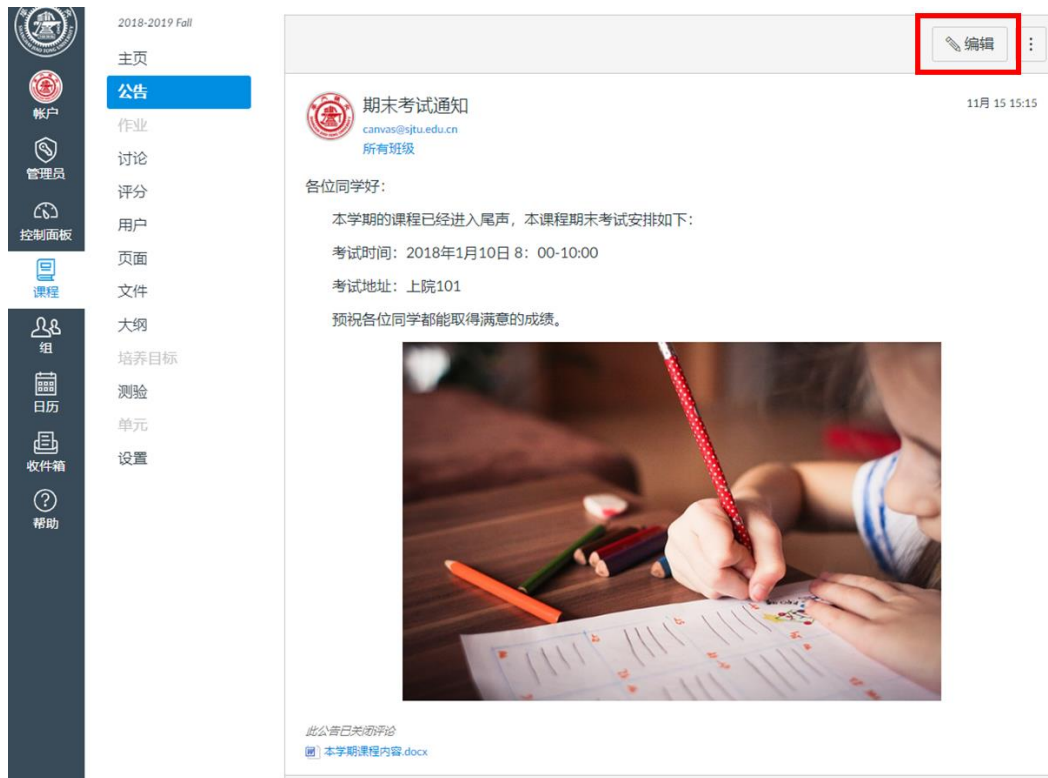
帐户
管理员
控制面板
课程
组
日历
收件箱
帮助

2018-2019 Fall
主页
公告
作业
讨论
评分
用户
页面
文件
大纲
培养目标
测验
单元
设置

编辑

期末考试通知
canvas@sjtu.edu.cn
所有班级
11月 15 15:15

各位同学好：

本学期的课程已经进入尾声，本课程期末考试安排如下：

考试时间：2018年1月10日 8：00-10:00

考试地址：上院101

预祝各位同学都能取得满意的成绩。

此公告已关闭评论
本学期课程内容.docx